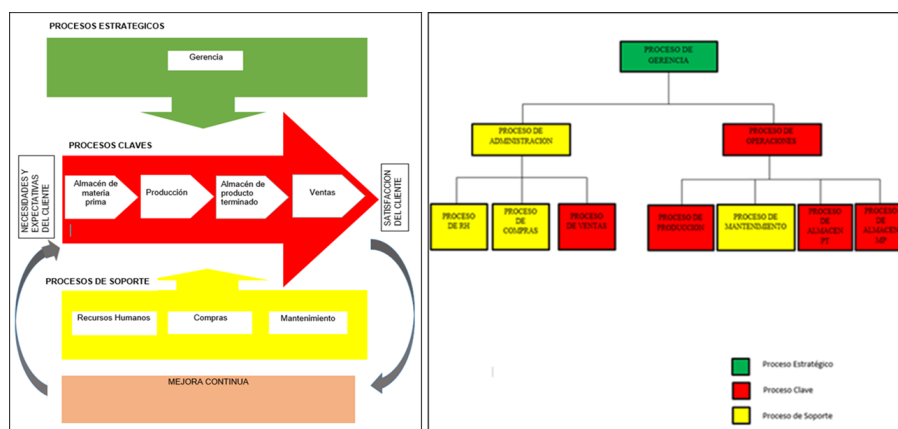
PROCESOS ESTRATEGICOS

Gerencia

PROCESOS CLAVES

NECESIDADES Y EXPECTATIVAS DEL CLIENTE

Almacén de materia prima

Producción

Almacén de producto terminado

Ventas

SATISFACCION DEL CLIENTE

PROCESOS DE SOPORTE

Recursos Humanos

Compras

Mantenimiento

MEJORA CONTINUA

PROCESO DE GERENCIA

PROCESO DE ADMINISTRACION

PROCESO DE OPERACIONES

PROCESO DE RH

PROCESO DE COMPRAS

PROCESO DE VENTAS

PROCESO DE PRODUCCION

PROCESO DE MANTENIMIENTO

PROCESO DE ALMACEN PT

PROCESO DE ALMACEN MP

Proceso Estratégico

Proceso Clave

Proceso de Soporte